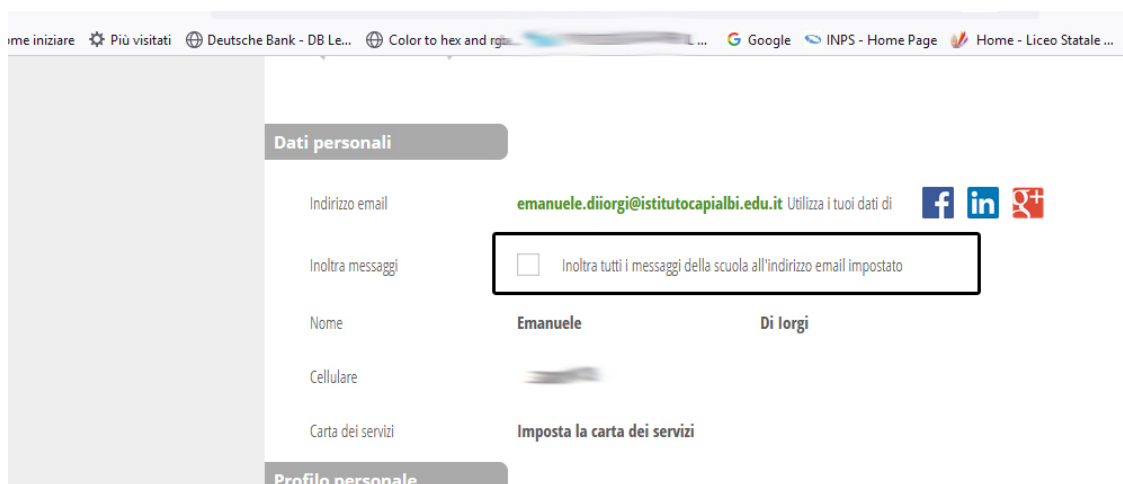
ome iniziare Più visitati Deutsche Bank - DB Le... Color to hex and rg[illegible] L ... Google INPS - Home Page Home - Liceo Statale ...

Dati personali

Indirizzo email emanuele.diiorgi@istitutocapialbi.edu.it Utilizza i tuoi dati di

Inoltra messaggi Inoltra tutti i messaggi della scuola all'indirizzo email impostato

Nome Emanuele Di Iorgi

Cellulare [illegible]

Carta dei servizi Imposta la carta dei servizi

Profilo personale